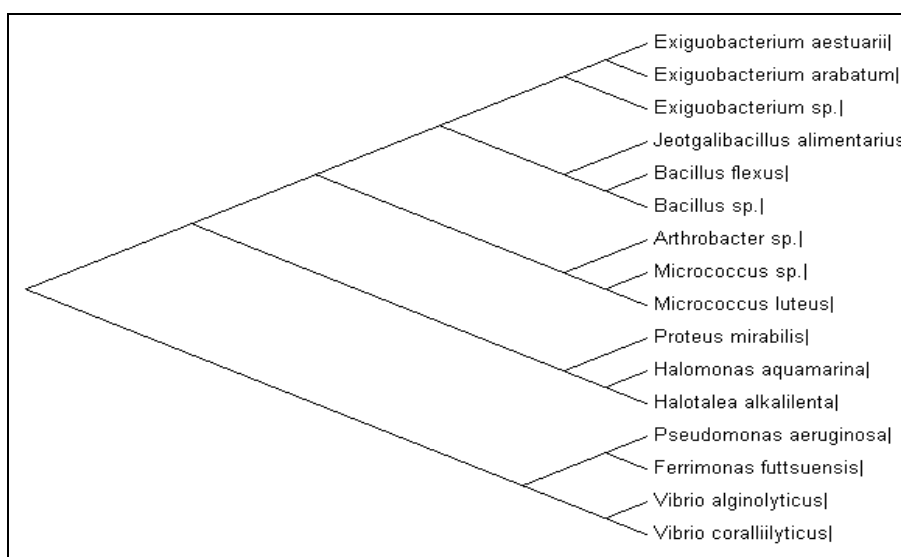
Exiguobacterium aestuarii|
Exiguobacterium arabatum|
Exiguobacterium sp.|
Jeotgalibacillus alimentarius
Bacillus flexus|
Bacillus sp.|
Arthrobacter sp.|
Micrococcus sp.|
Micrococcus luteus|
Proteus mirabilis|
Halomonas aquamarina|
Halotalea alkalilenta|
Pseudomonas aeruginosa|
Ferrimonas futtsuensis|
Vibrio alginolyticus|
Vibrio coralliilyticus|